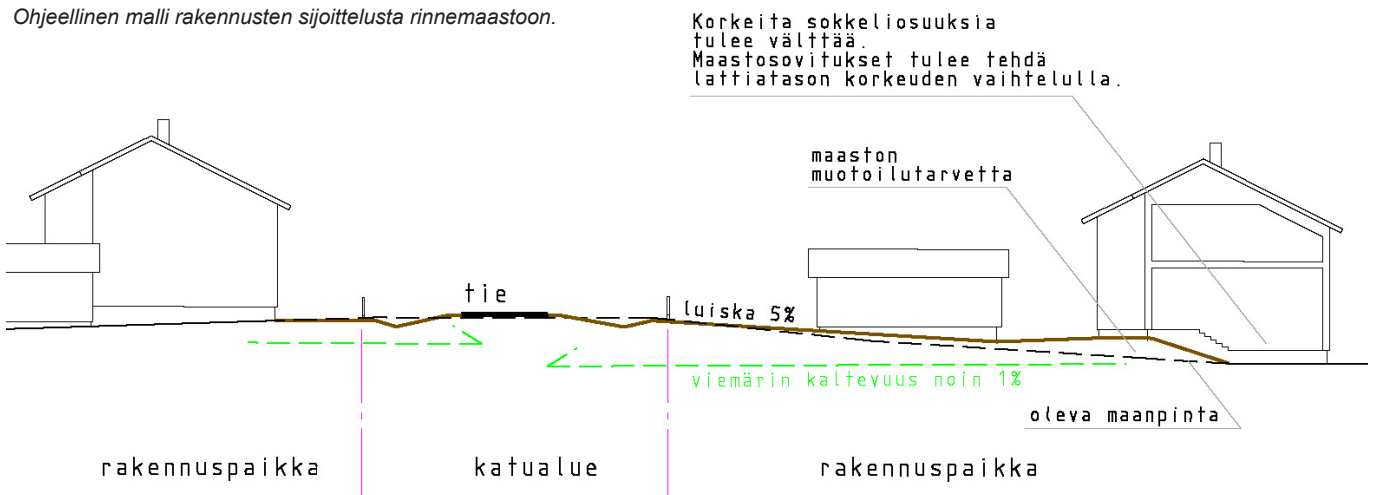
Ohjeellinen malli rakennusten sijoittelusta rinnemaastoon.

Korkeita sokkeliosuuksia tulee välttää. Maastosovitukset tulee tehdä lattiatason korkeuden vaihtelulla.

maaston muotoilutarvetta

tie

luiska 5%

viemärin kaltevuus noin 1%

oleva maanpinta

rakennuspaikka

katualue

rakennuspaikka